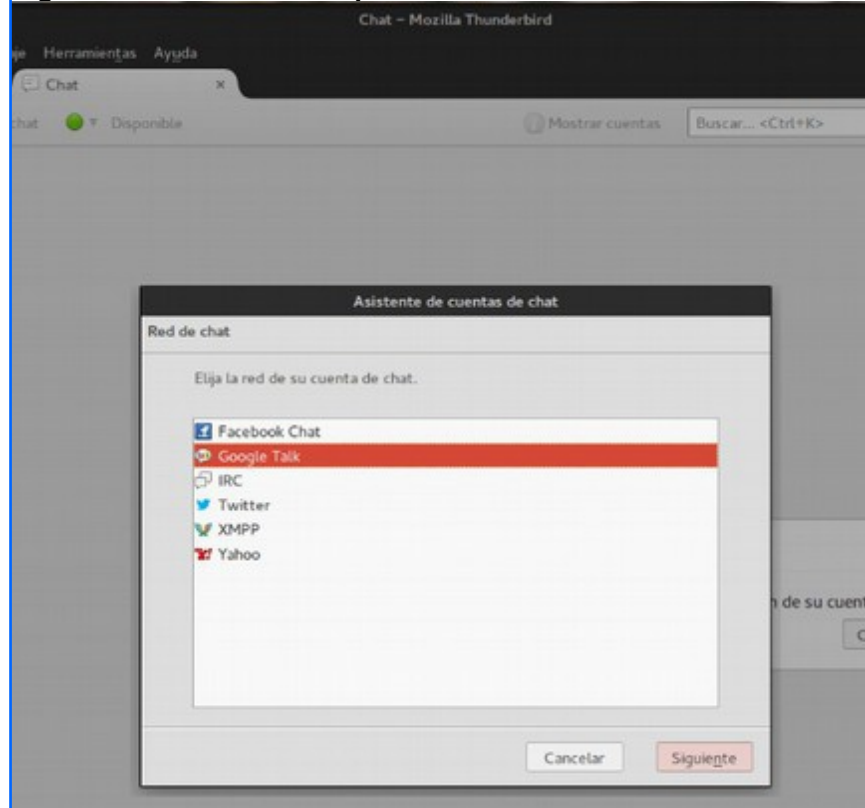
Chat - Mozilla Thunderbird

je Herramientas Ayuda

Chat ×

chat Disponible

Mostrar cuentas

Buscar... <Ctrl+K>

Asistente de cuentas de chat

Red de chat

Elija la red de su cuenta de chat.

Facebook Chat
Google Talk
IRC
Twitter
XMPP
Yahoo

n de su cuent

C

Cancelar

Siguiente